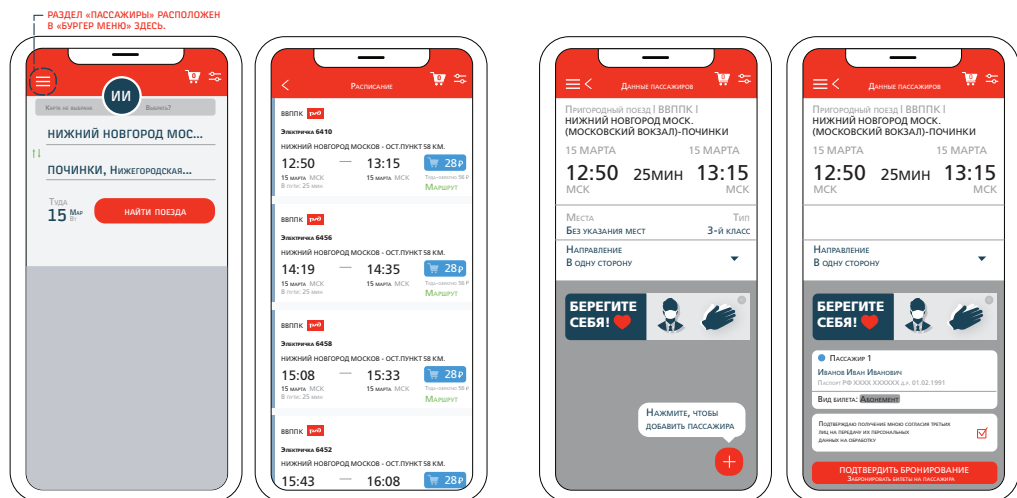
РАЗДЕЛ «ПАССАЖИРЫ» РАСПОЛОЖЕН В «БУРГЕР МЕНЮ» ЗДЕСЬ.

ИИ
Куда на выезд
Выехать?
НИЖНИЙ НОВГОРОД МОС...
ПОЧИНКИ, Нижегородская...
Туда
15 Мар Вт
НАЙТИ ПОЕЗДА

Расписание
ВВППК
Электричка 6410
НИЖНИЙ НОВГОРОД МОСКОВ - ОСТ.ПУНКТ 58 КМ.
12:50 — 13:15 28₽
15 марта МСК 15 марта МСК
Маршрут
ВВППК
Электричка 6456
НИЖНИЙ НОВГОРОД МОСКОВ - ОСТ.ПУНКТ 58 КМ.
14:19 — 14:35 28₽
15 марта МСК 15 марта МСК
Маршрут
ВВППК
Электричка 6458
НИЖНИЙ НОВГОРОД МОСКОВ - ОСТ.ПУНКТ 58 КМ.
15:08 — 15:33 28₽
15 марта МСК 15 марта МСК
Маршрут
ВВППК
Электричка 6452
НИЖНИЙ НОВГОРОД МОСКОВ - ОСТ.ПУНКТ 58 КМ.
15:43 — 16:08 28₽

Данные пассажиров
Пригородный поезд | ВВППК |
НИЖНИЙ НОВГОРОД МОСК. (МОСКОВСКИЙ ВОКЗАЛ)-ПОЧИНКИ
15 МАРТА 15 МАРТА
12:50 25мин 13:15
МСК МСК
Места Тип
Без указания мест 3-й класс
Направление
В одну сторону
БЕРЕГИТЕ СЕБЯ!
Нажмите, чтобы добавить пассажира
+

Данные пассажиров
Пригородный поезд | ВВППК |
НИЖНИЙ НОВГОРОД МОСК. (МОСКОВСКИЙ ВОКЗАЛ)-ПОЧИНКИ
15 МАРТА 15 МАРТА
12:50 25мин 13:15
МСК МСК
Направление
В одну сторону
БЕРЕГИТЕ СЕБЯ!
Пассажир 1
Иванов Иван Иванович
Паспорт РФ XXXX XXXXXX д.р. 01.02.1991
Вид билета: Абонемент
Подтверждаю получение мною согласия третьих лиц на передачу их персональных данных на обработку
ПОДТВЕРДИТЬ БРОНИРОВАНИЕ
ЗАБРОНИРОВАТЬ БИЛЕТЫ НА ПАССАЖИРА